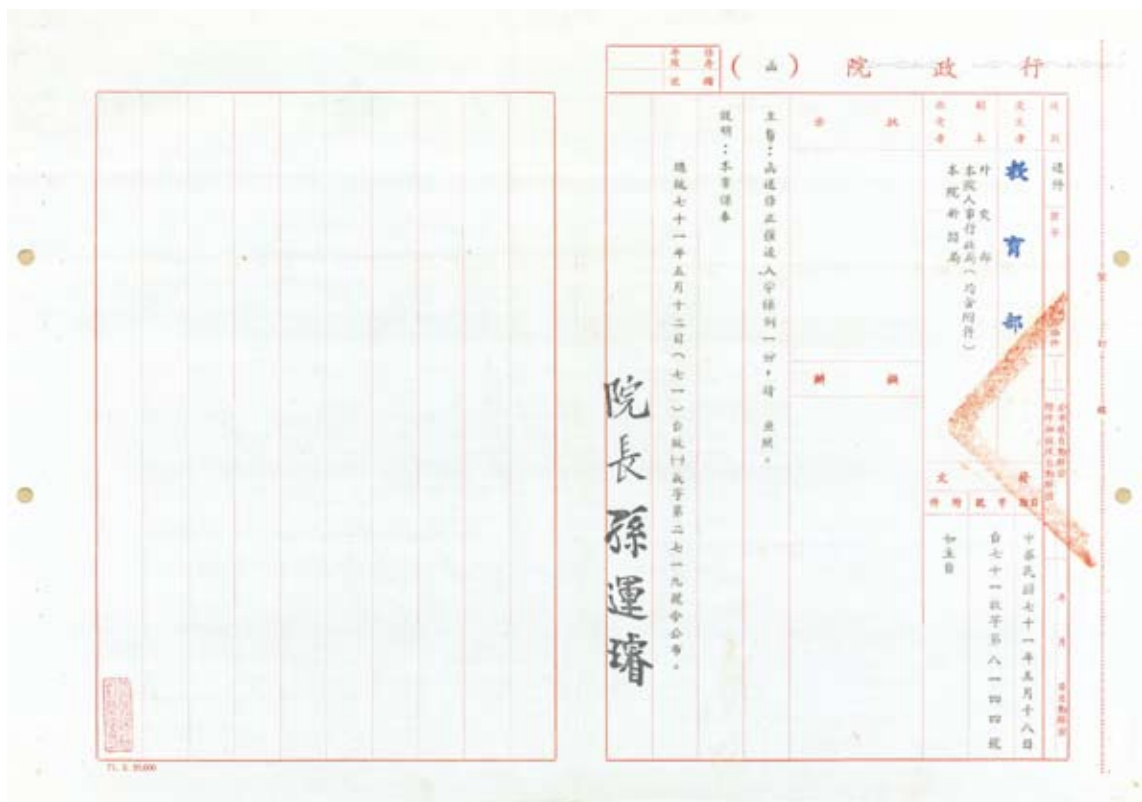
行政院（函）

受文者：教育部

副本：行政院人事行政局（均含附件）、本院新聞局

發文：中華民國七十一年五月十八日
台七十一教字第八一四四號

附件：如主旨

主旨：函送修正強迫入學條例一份，請查照。

說明：本案係奉總統七十一年五月十二日（七一）台統（一）義字第二七一九號令公布。

院長 孫運璿